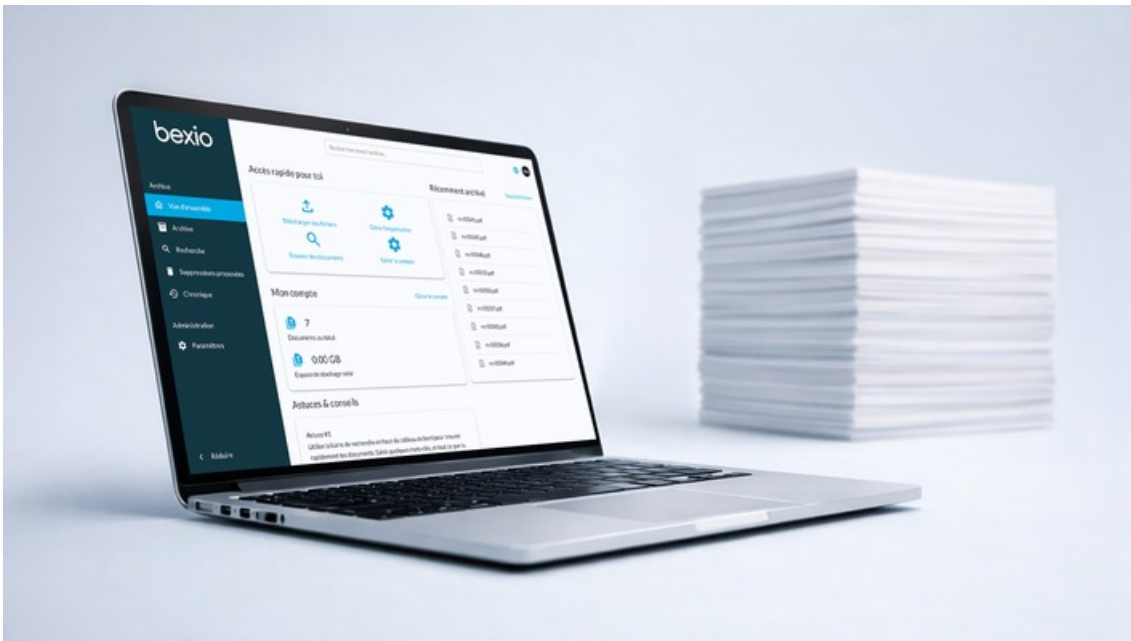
bexio

Archive
Vue d'ensemble
Archive
Recherche
Suppressions proposées
Chronique

Administration
Paramètres

Réduire

Rechercher dans l'archive...

Accès rapide pour toi
Télécharger des fichiers
Gérer l'organisation
Trouver des documents
Gérer le compte

Récemment archivé
Tout afficher
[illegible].pdf
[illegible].pdf
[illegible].pdf
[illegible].pdf
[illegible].pdf
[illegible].pdf
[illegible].pdf
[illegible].pdf
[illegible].pdf

Mon compte
Gérer le compte
7
Documents au total
0.00 GB
Espace de stockage total

Astuces & conseils
Astuce #1
Utilise la barre de recherche en haut du tableau de bord pour trouver rapidement tes documents. Saisis quelques mots clés, et tout ce que tu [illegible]